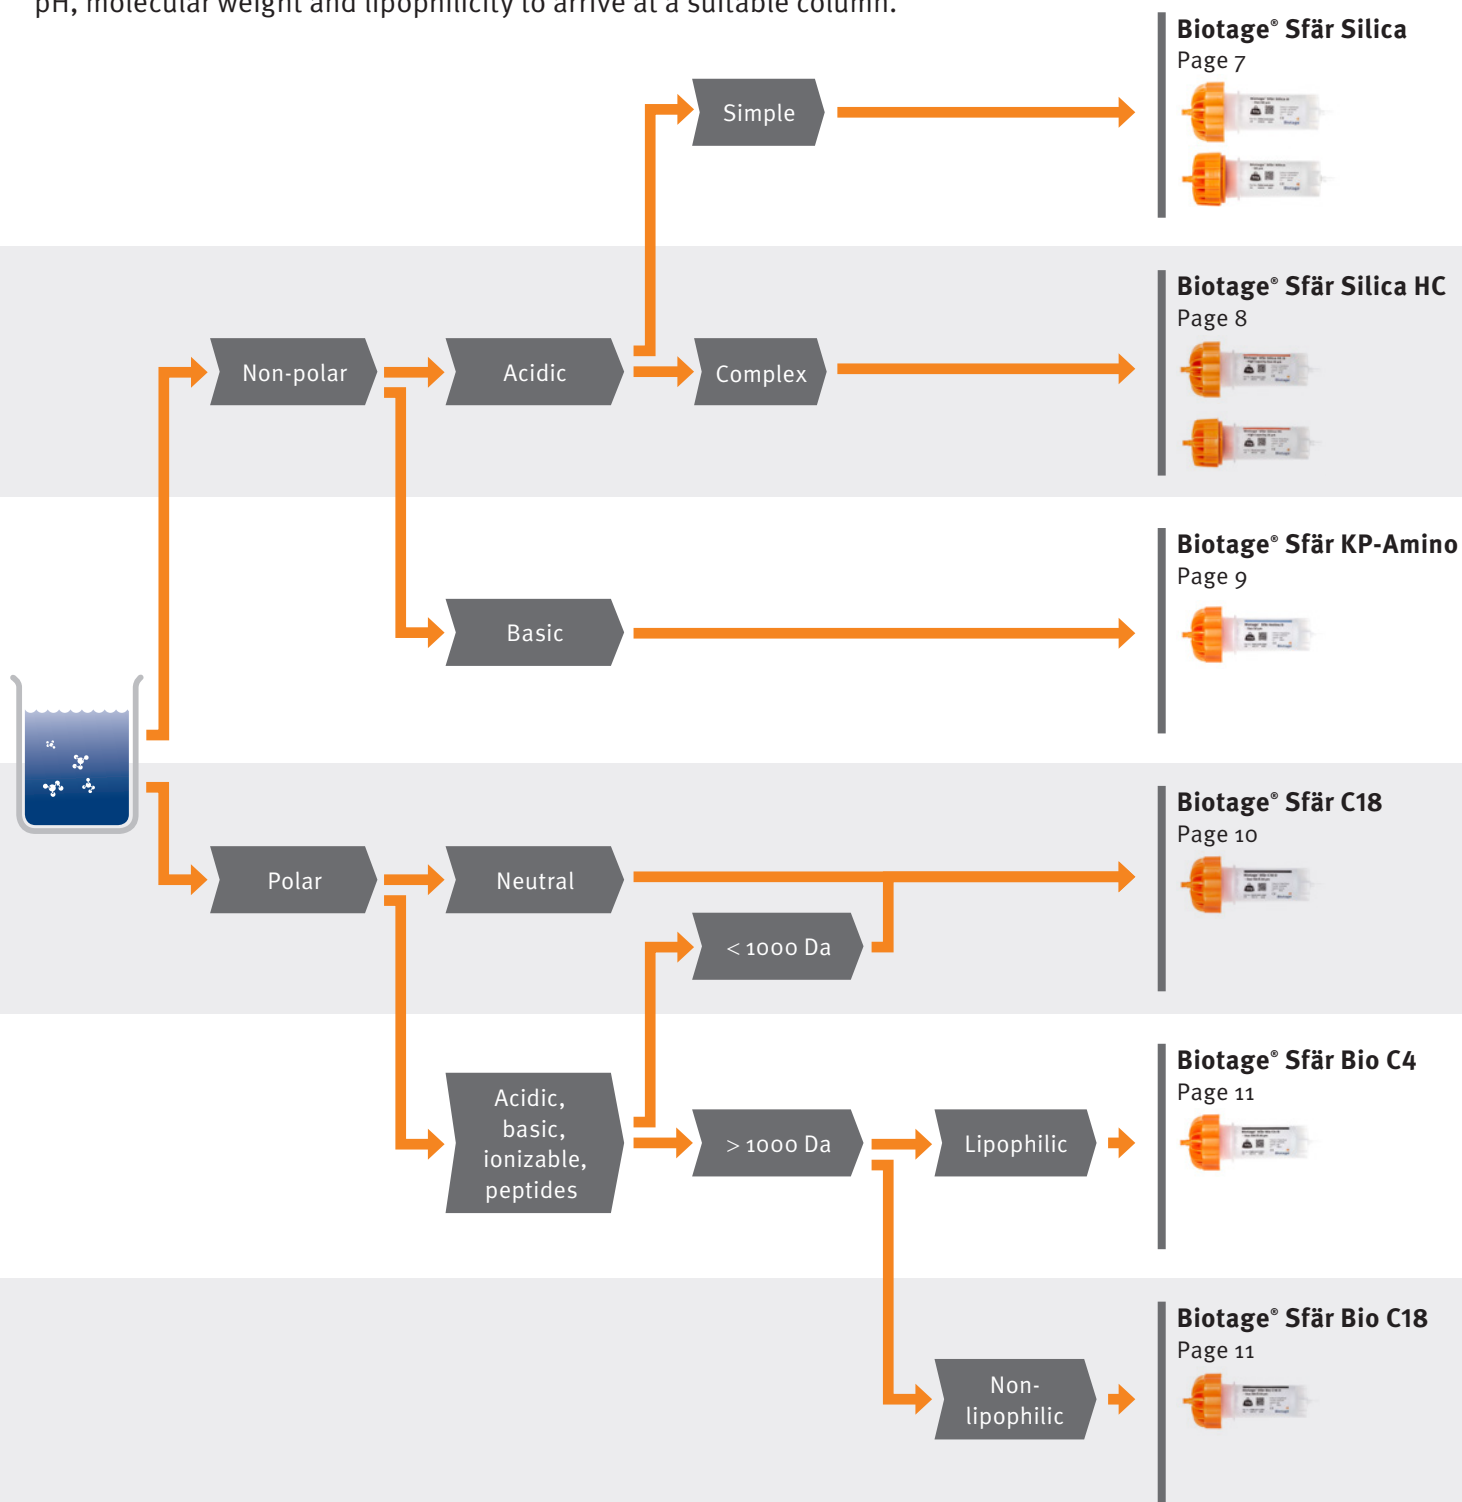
pH, molecular weight and lipophilicity to arrive at a suitable column.

Simple

Biotage® Sfär Silica
Page 7

Non-polar

Acidic

Complex

Biotage® Sfär Silica HC
Page 8

Basic

Biotage® Sfär KP-Amino
Page 9

Polar

Neutral

< 1000 Da

Biotage® Sfär C18
Page 10

Acidic, basic, ionizable, peptides

> 1000 Da

Lipophilic

Biotage® Sfär Bio C4
Page 11

Non-lipophilic

Biotage® Sfär Bio C18
Page 11